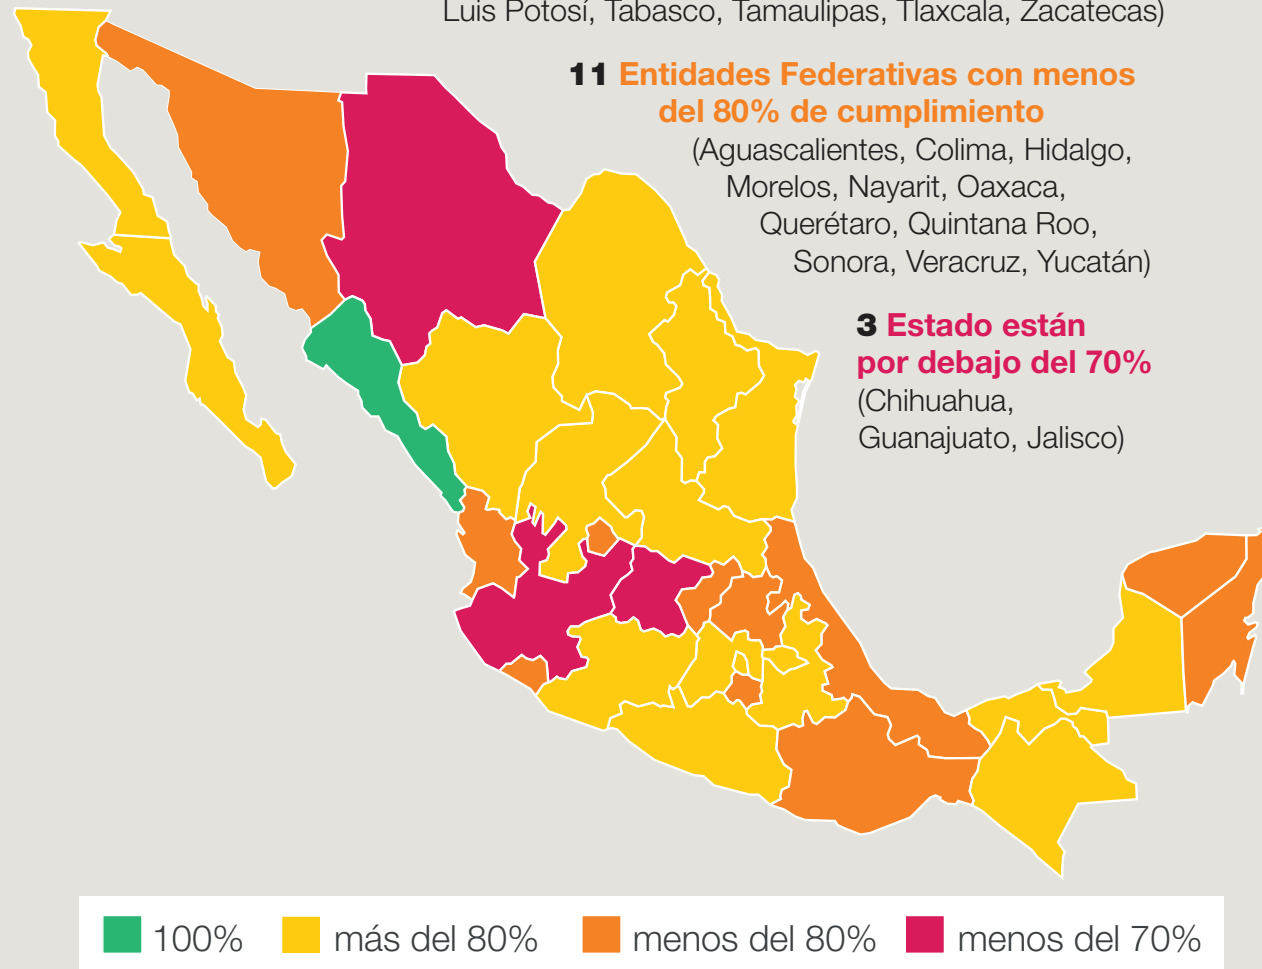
Luis Potosí, Tabasco, Tamaulipas, Tlaxcala, Zacatecas)

11 Entidades Federativas con menos del 80% de cumplimiento (Aguascalientes, Colima, Hidalgo, Morelos, Nayarit, Oaxaca, Querétaro, Quintana Roo, Sonora, Veracruz, Yucatán)

3 Estado están por debajo del 70% (Chihuahua, Guanajuato, Jalisco)

100% más del 80% menos del 80% menos del 70%